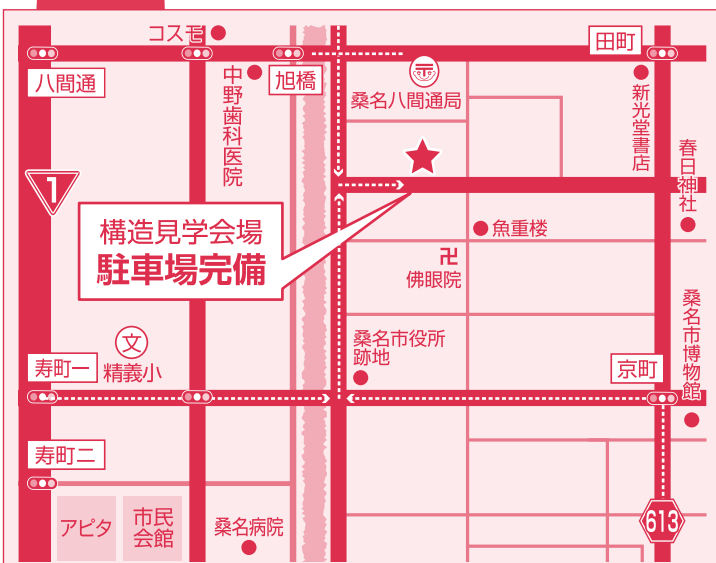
コスモ
田町
八間通
旭橋
中野歯科医院
〒
桑名八間通局
新光堂書店
春日神社
1
構造見学会場
駐車場完備
魚重楼
卍
佛眼院
桑名市博物館
桑名市役所跡地
文
寿町一
精義小
京町
寿町二
アピタ
市民会館
桑名病院
613